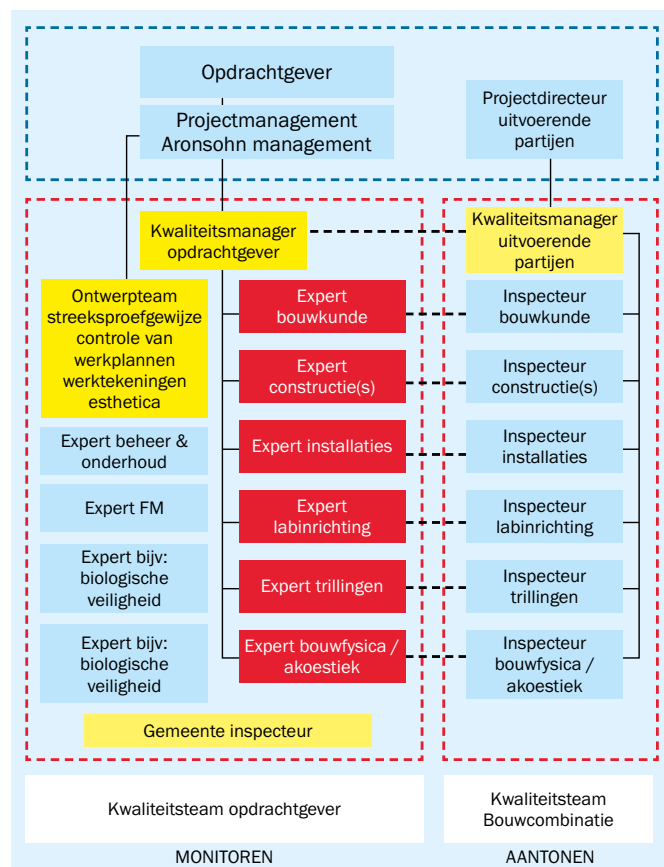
Opdrachtgever

Projectmanagement
Aronsohn management

Projectdirecteur
uitvoerende
partijen

Kwaliteitsmanager
opdrachtgever

Kwaliteitsmanager
uitvoerende
partijen

Ontwerpteam
streeksproefgewijze
controle van
werkplannen
werktekeningen
esthetica

Expert
bouwkunde

Inspecteur
bouwkunde

Expert
constructie(s)

Inspecteur
constructie(s)

Expert beheer &
onderhoud

Expert installaties

Inspecteur
installaties

Expert FM

Expert
labinrichting

Inspecteur
labinrichting

Expert bijv:
biologische
veiligheid

Expert trillingen

Inspecteur
trillingen

Expert bijv:
biologische
veiligheid

Expert bouwfysica /
akoestiek

Inspecteur
bouwfysica /
akoestiek

Gemeente inspecteur

Kwaliteitsteam opdrachtgever

Kwaliteitsteam
Bouwcombinatie

MONITOREN

AANTONEN